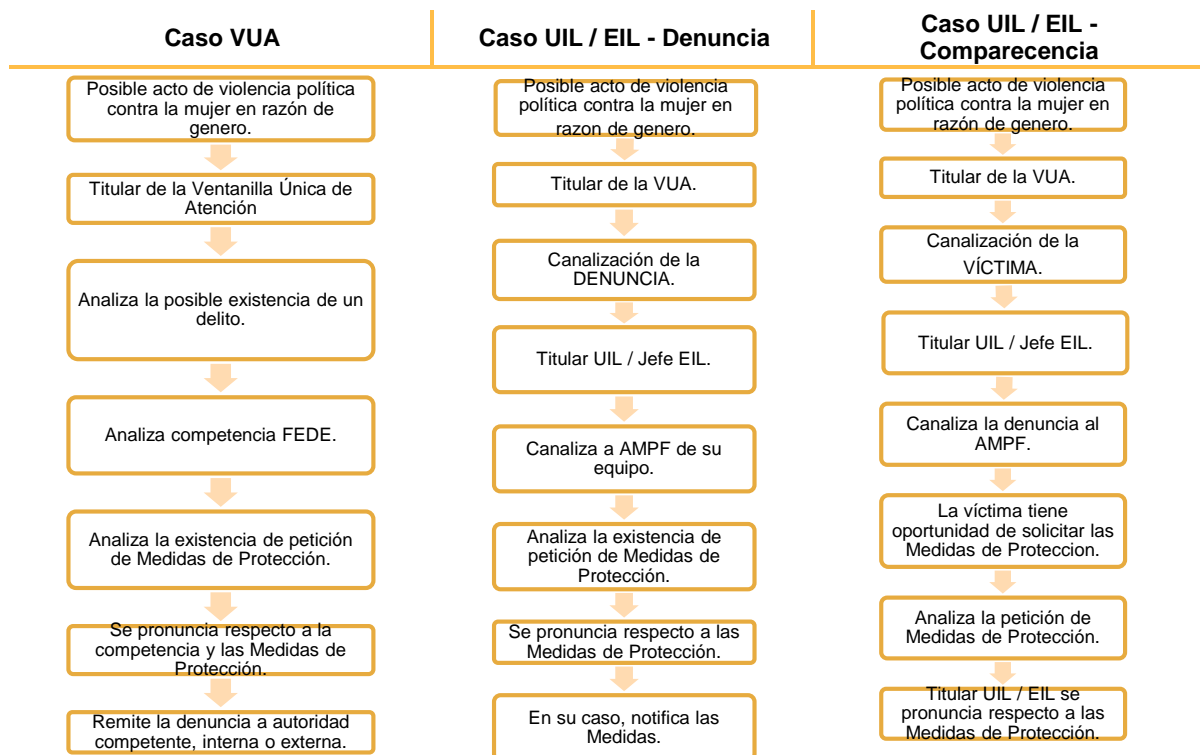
Caso VUA

Posible acto de violencia política contra la mujer en razón de genero.

Titular de la Ventanilla Única de Atención

Analiza la posible existencia de un delito.

Analiza competencia FEDE.

Analiza la existencia de petición de Medidas de Protección.

Se pronuncia respecto a la competencia y las Medidas de Protección.

Remite la denuncia a autoridad competente, interna o externa.

Caso UIL / EIL - Denuncia

Posible acto de violencia política contra la mujer en razon de genero.

Titular de la VUA.

Canalización de la DENUNCIA.

Titular UIL / Jefe EIL.

Canaliza a AMPF de su equipo.

Analiza la existencia de petición de Medidas de Protección.

Se pronuncia respecto a las Medidas de Protección.

En su caso, notifica las Medidas.

Caso UIL / EIL - Comparecencia

Posible acto de violencia política contra la mujer en razón de genero.

Titular de la VUA.

Canalización de la VÍCTIMA.

Titular UIL / Jefe EIL.

Canaliza la denuncia al AMPF.

La víctima tiene oportunidad de solicitar las Medidas de Proteccion.

Analiza la petición de Medidas de Protección.

Titular UIL / EIL se pronuncia respecto a las Medidas de Protección.